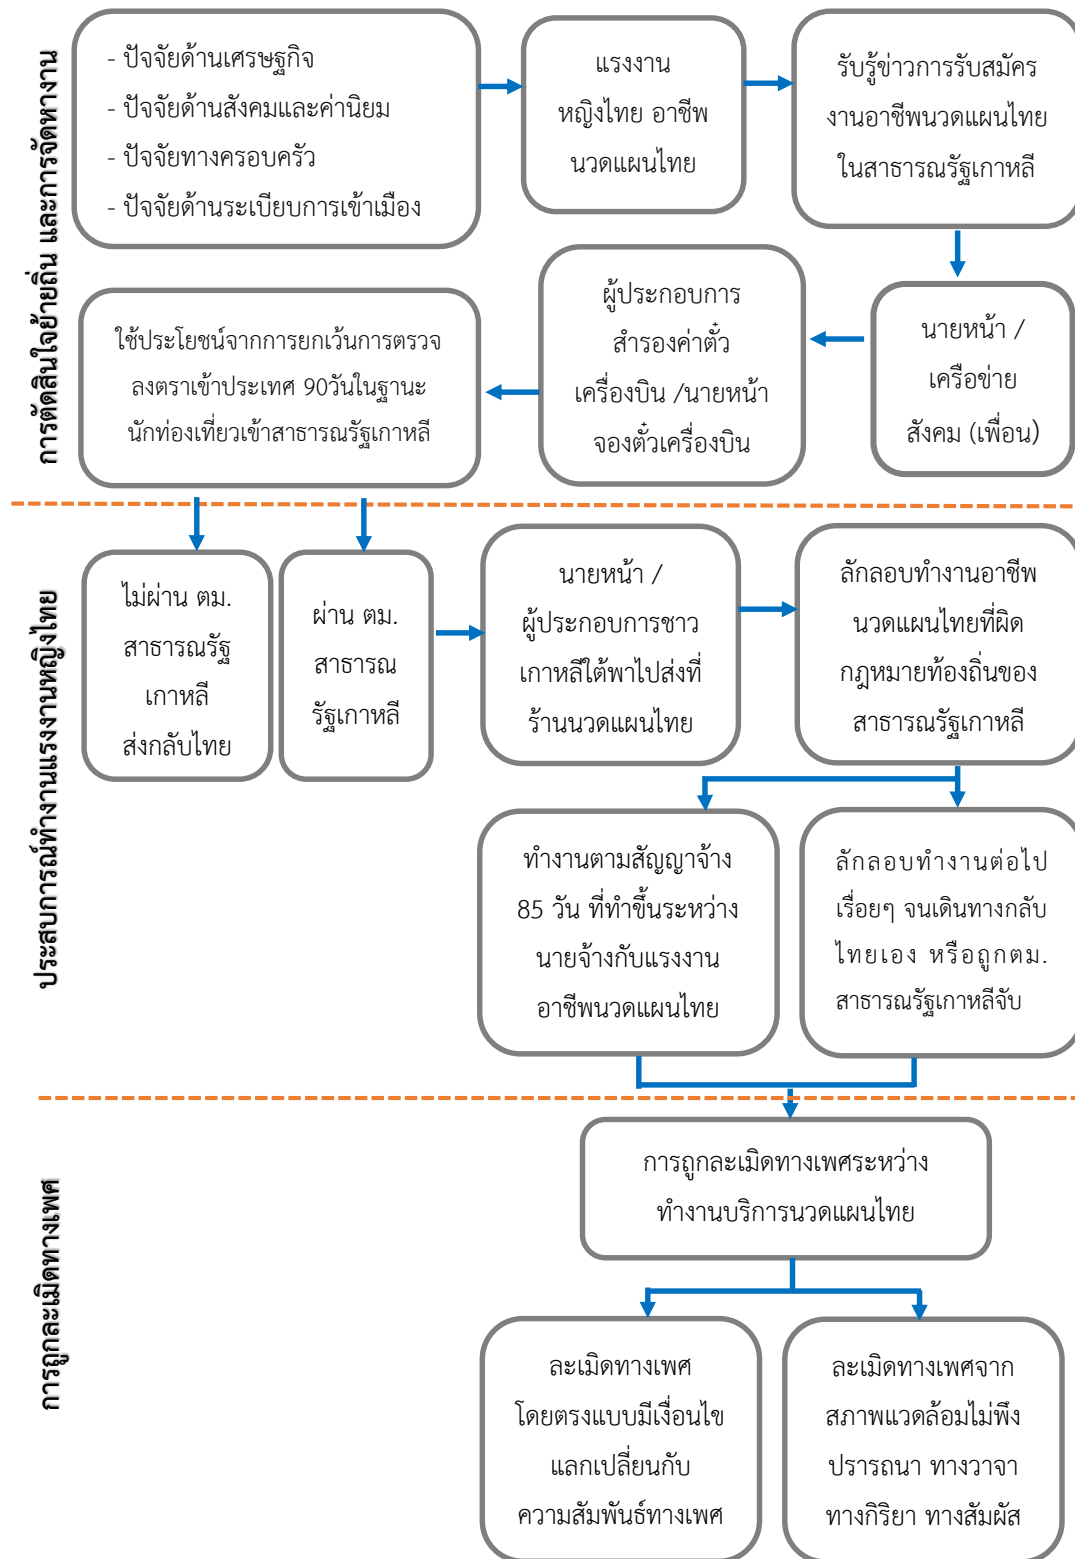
การตัดสินใจย้ายถิ่น และการจัดหางาน

- ปัจจัยด้านเศรษฐกิจ
- ปัจจัยด้านสังคมและค่านิยม
- ปัจจัยทางครอบครัว
- ปัจจัยด้านระเบียบการเข้าเมือง

แรงงาน หญิงไทย อาชีพ นวดแผนไทย

รับรู้ข่าวการรับสมัคร งานอาชีพนวดแผนไทย ในสาธารณรัฐเกาหลี

นายหน้า / เครือข่าย สังคม (เพื่อน)

ผู้ประกอบการ สำรองค่าตั๋ว เครื่องบิน /นายหน้า จองตั๋วเครื่องบิน

ใช้ประโยชน์จากการยกเว้นการตรวจ ลงตราเข้าประเทศ 90วันในฐานะ นักท่องเที่ยวเข้าสาธารณรัฐเกาหลี

ประสบการณ์ทำงานแรงงานหญิงไทย

ไม่ผ่าน ตม. สาธารณรัฐ เกาหลี ส่งกลับไทย

ผ่าน ตม. สาธารณ รัฐเกาหลี

นายหน้า / ผู้ประกอบการชาว เกาหลีใต้พาไปส่งที่ ร้านนวดแผนไทย

ลักลอบทำงานอาชีพ นวดแผนไทยที่ผิด กฎหมายท้องถิ่นของ สาธารณรัฐเกาหลี

ทำงานตามสัญญาจ้าง 85 วัน ที่ทำขึ้นระหว่าง นายจ้างกับแรงงาน อาชีพนวดแผนไทย

ลักลอบทำงานต่อไป เรื่อยๆ จนเดินทางกลับ ไทยเอง หรือถูกตม. สาธารณรัฐเกาหลีจับ

การถูกละเมิดทางเพศ

การถูกละเมิดทางเพศระหว่าง ทำงานบริการนวดแผนไทย

ละเมิดทางเพศ โดยตรงแบบมีเงื่อนไข แลกเปลี่ยนกับ ความสัมพันธ์ทางเพศ

ละเมิดทางเพศจาก สภาพแวดล้อมไม่พึง ปรารถนา ทางวาจา ทางกิริยา ทางสัมผัส